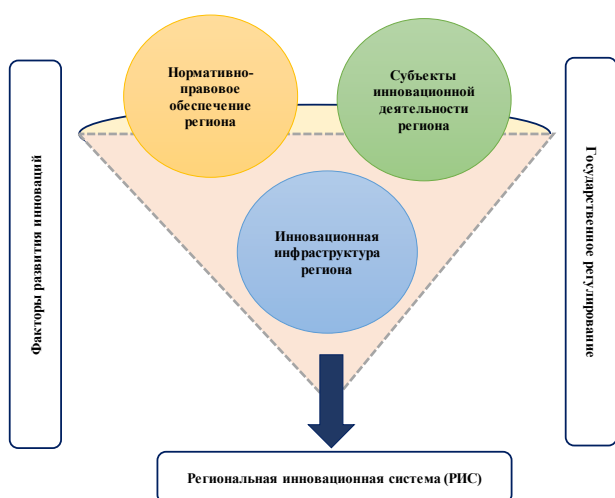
Факторы развития инноваций

Нормативно-правовое обеспечение региона

Субъекты инновационной деятельности региона

Государственное регулирование

Инновационная инфраструктура региона

Региональная инновационная система (РИС)